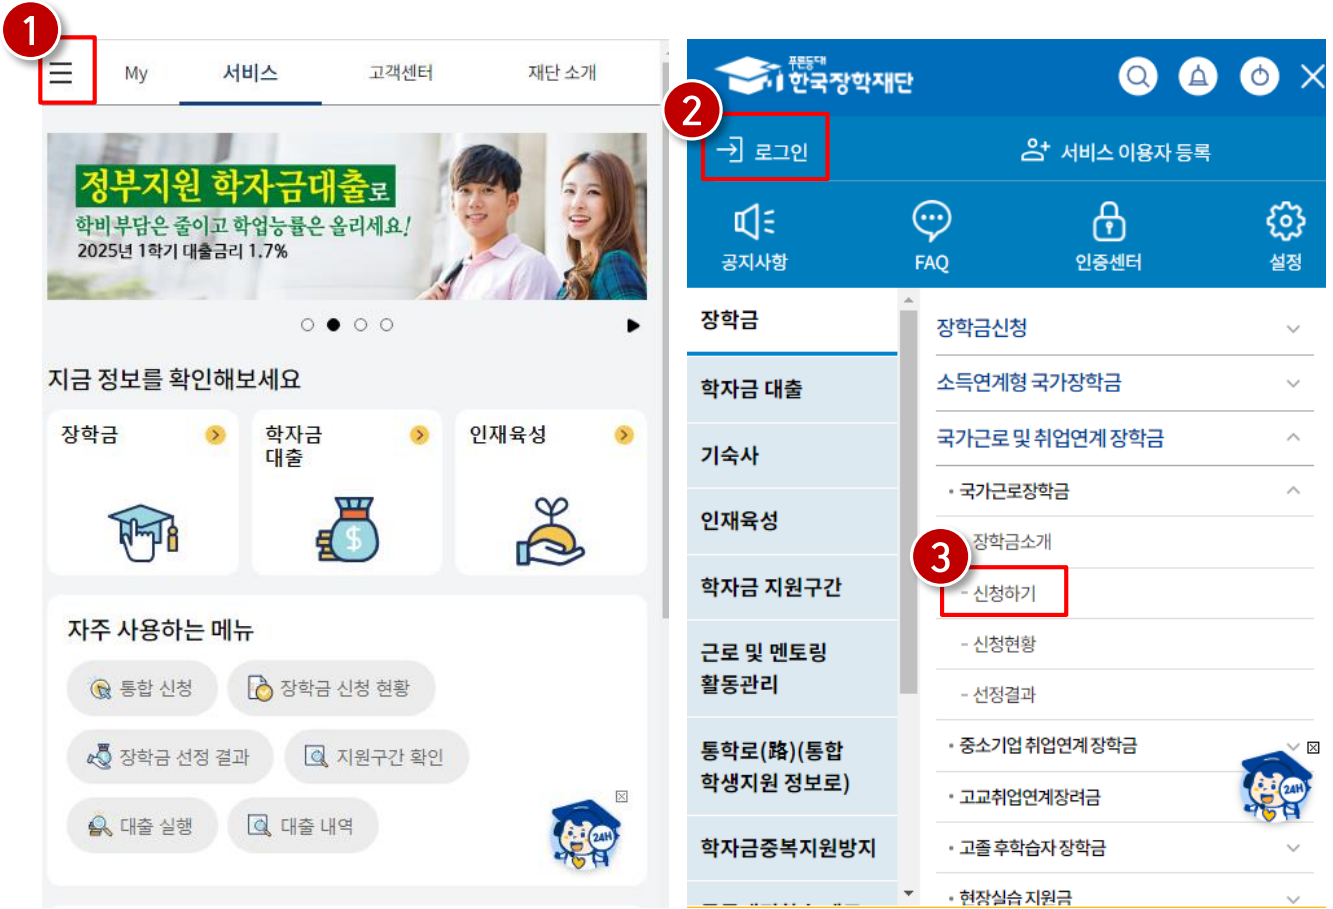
1

My
서비스
고객센터
재단 소개

정부지원 학자금대출로
학비부담은 줄이고 학업능률은 올리세요!
2025년 1학기 대출금리 1.7%

지금 정보를 확인해보세요

장학금

학자금 대출

인재육성

자주 사용하는 메뉴

통합 신청
장학금 신청 현황
장학금 선정 결과
지원구간 확인
대출 실행
대출 내역

24H

푸른등대 한국장학재단

2

로그인
서비스 이용자 등록

공지사항
FAQ
인증센터
설정

장학금
학자금 대출
기숙사
인재육성
학자금 지원구간
근로 및 멘토링 활동관리
통학로(路)(통합 학생지원 정보로)
학자금중복지원방지

장학금신청
소득연계형 국가장학금
국가근로 및 취업연계 장학금
• 국가근로장학금
- 장학금소개

3

- 신청하기
- 신청현황
- 선정결과
• 중소기업 취업연계장학금
• 고교취업연계장려금
• 고졸 후학습자 장학금
• 현장실습 지원금

24H